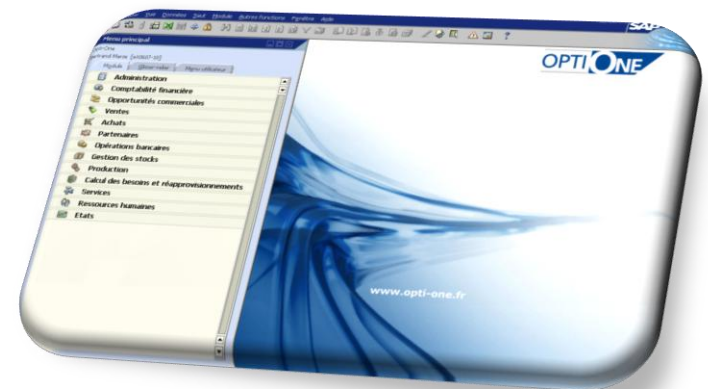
Outils Données Saisir Module Autres fonctions Fenêtre Aide
SAP
Menu principal
Opti-One
Bertrand Marie [ADBNET-10]
Module Sélect.vues Menu utilisateur
Administration
Comptabilité financière
Opportunités commerciales
Ventes
Achats
Partenaires
Opérations bancaires
Gestion des stocks
Production
Calcul des besoins et réapprovisionnements
Services
Ressources humaines
Etats
OPTI ONE
www.opti-one.fr